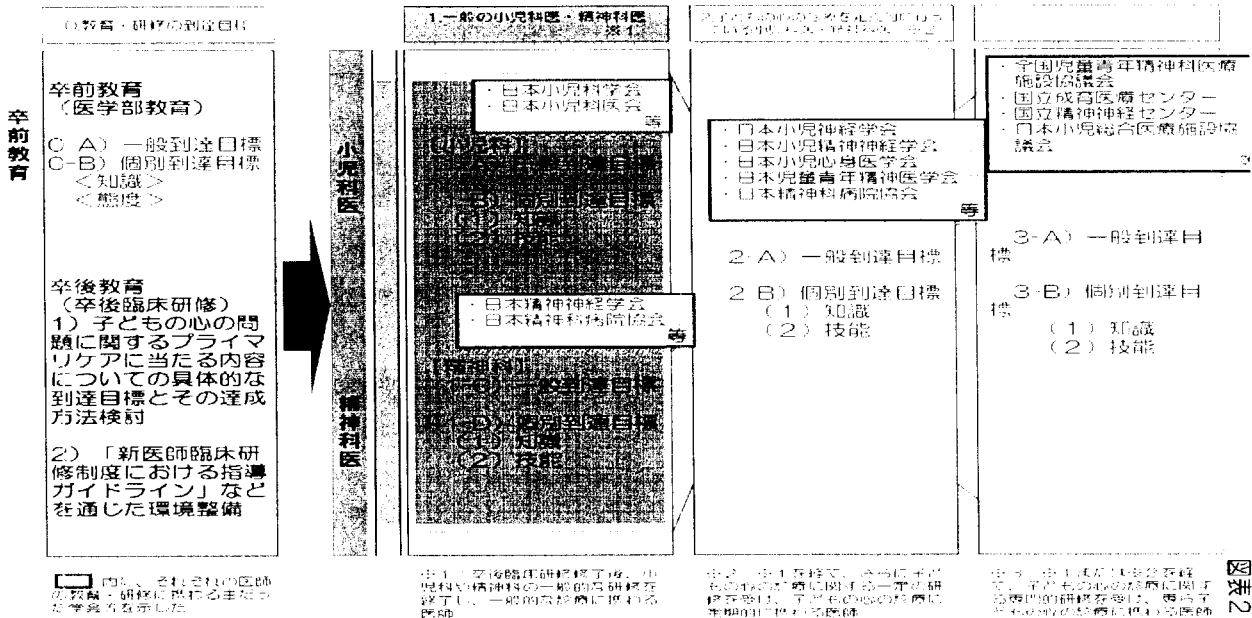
○教育・研修の到達目標

卒前教育

卒前教育
（医学部教育）

C-A）一般到達目標
C-B）個別到達目標
＜知識＞
＜態度＞

卒後教育
（卒後臨床研修）
1）子どもの心の問題に関するプライマリケアに当たる内容についての具体的な到達目標とその達成方法検討

2）「新医師臨床研修制度における指導ガイドライン」などを通した環境整備

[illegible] 内は、それぞれの医師の教育・研修に携わる主な学会等を示した

小児科医

精神科医

1.一般の小児科医・精神科医 ※1

・日本小児科学会
・日本小児科医会
等

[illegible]

・日本精神神経学会
・日本精神科病院協会
等

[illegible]

※1 卒後臨床研修終了後、小児科や精神科の一般的な研修を終了し、一般的な診療に携わる医師

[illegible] ※2

・日本小児神経学会
・日本小児精神神経学会
・日本小児心身医学会
・日本児童青年精神医学会
・日本精神科病院協会
等

2-A）一般到達目標

2-B）個別到達目標
（1）知識
（2）技能

※2 ※1を経て、さらに子どもの心の診療に関する一定の研修を受け、子どもの心の診療に定期的に携わる医師

・全国児童青年精神科医療施設協議会
・国立成育医療センター
・国立精神神経センター
・日本小児総合医療施設協議会
等

3-A）一般到達目標

3-B）個別到達目標
（1）知識
（2）技能

※3 ※1又は※2を経て、子どもの心の診療に関する専門的研修を受け、専ら子どもの心の診療に携わる医師

図表2